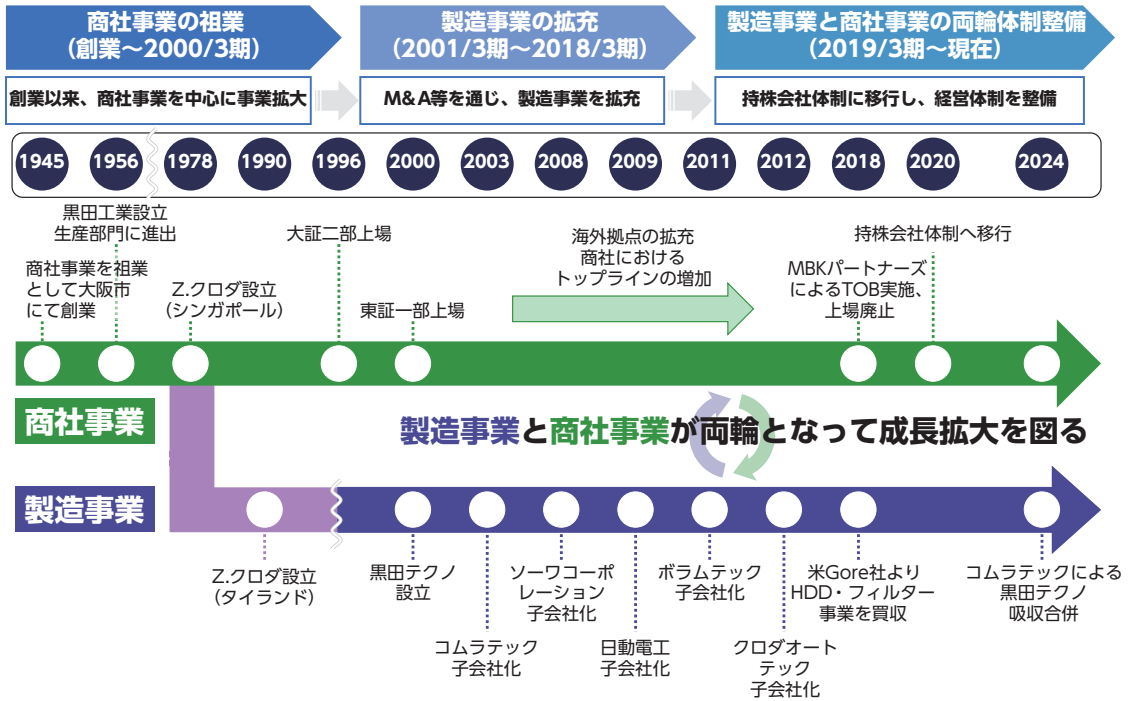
商社事業の祖業
(創業～2000/3期)

製造事業の拡充
(2001/3期～2018/3期)

製造事業と商社事業の両輪体制整備
(2019/3期～現在)

創業以来、商社事業を中心に事業拡大

M&A等を通じ、製造事業を拡充

持株会社体制に移行し、経営体制を整備

1945 1956 1978 1990 1996 2000 2003 2008 2009 2011 2012 2018 2020 2024

黒田工業設立
生産部門に進出

商社事業を祖業
として大阪市
にて創業

Z.クロダ設立
(シンガポール)

大証二部上場

東証一部上場

海外拠点の拡充
商社における
トップラインの増加

持株会社体制へ移行

MBKパートナーズ
によるTOB実施、
上場廃止

商社事業

製造事業と商社事業が両輪となって成長拡大を図る

製造事業

Z.クロダ設立
(タイランド)

黒田テクノ
設立

コムラテック
子会社化

ソーワコーポ
レーション
子会社化

日動電工
子会社化

ボラムテック
子会社化

クロダオート
テック
子会社化

米Gore社より
HDD・フィルター
事業を買収

コムラテックによる
黒田テクノ
吸収合併